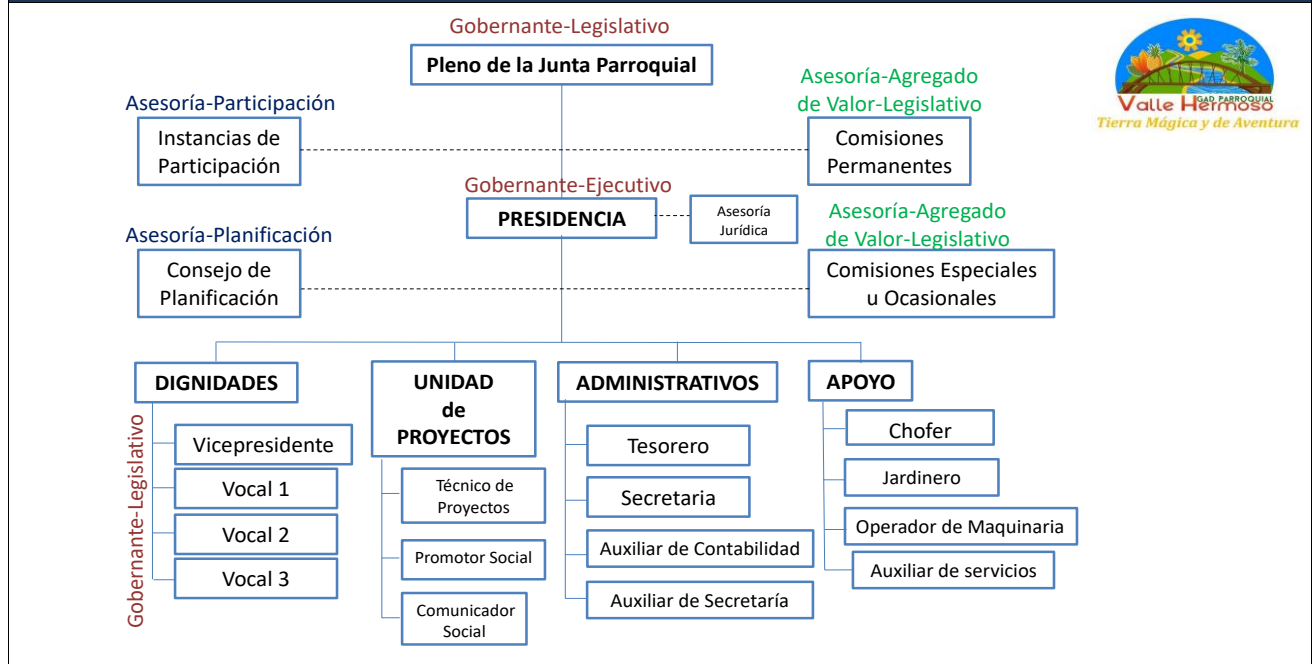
Gobernante-Legislativo
Pleno de la Junta Parroquial

GAD PARROQUIAL
Valle Hermoso
Tierra Mágica y de Aventura

Asesoría-Participación
Instancias de Participación

Asesoría-Agregado de Valor-Legislativo
Comisiones Permanentes

Gobernante-Ejecutivo
PRESIDENCIA

Asesoría Jurídica

Asesoría-Planificación
Consejo de Planificación

Asesoría-Agregado de Valor-Legislativo
Comisiones Especiales u Ocasionales

DIGNIDADES
Gobernante-Legislativo
Vicepresidente
Vocal 1
Vocal 2
Vocal 3

UNIDAD de PROYECTOS
Técnico de Proyectos
Promotor Social
Comunicador Social

ADMINISTRATIVOS
Tesorero
Secretaria
Auxiliar de Contabilidad
Auxiliar de Secretaría

APOYO
Chofer
Jardinero
Operador de Maquinaria
Auxiliar de servicios